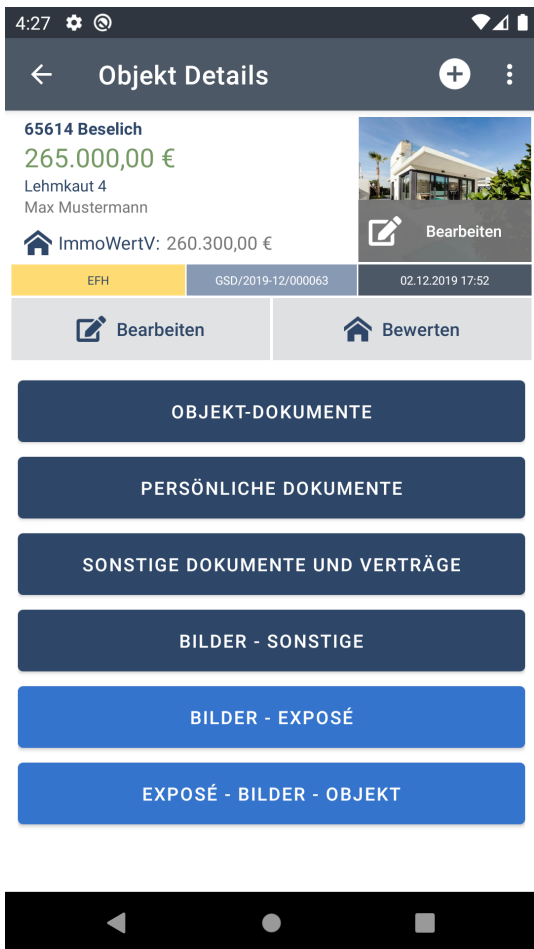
4:27

Objekt Details

65614 Beselich
265.000,00 €
Lehmkaut 4
Max Mustermann

ImmoWertV: 260.300,00 €

Bearbeiten

EFH | GSD/2019-12/000063 | 02.12.2019 17:52

Bearbeiten
Bewerten

OBJEKT-DOKUMENTE

PERSÖNLICHE DOKUMENTE

SONSTIGE DOKUMENTE UND VERTRÄGE

BILDER - SONSTIGE

BILDER - EXPOSÉ

EXPOSÉ - BILDER - OBJEKT